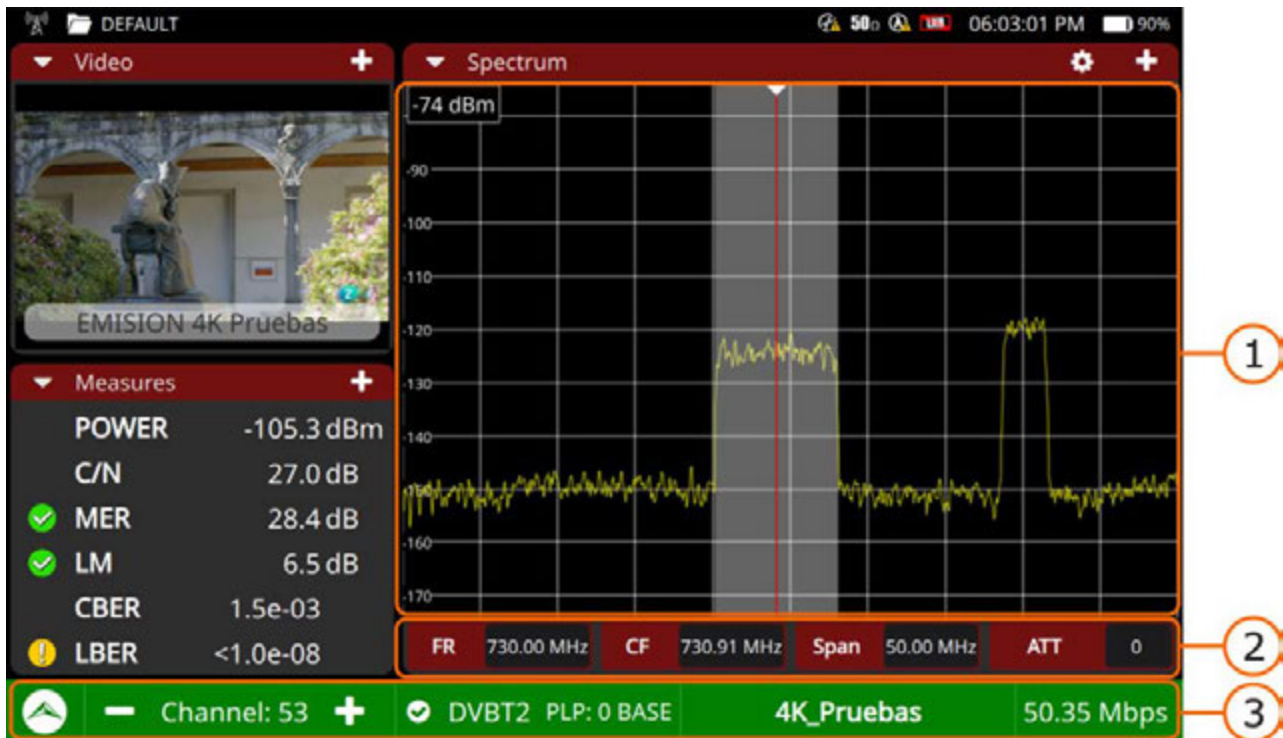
DEFAULT 50 06:03:01 PM 90%

Video +

EMISION 4K Pruebas

Measures +

| | |
|---|---|
| POWER | -105.3 dBm |
| C/N | 27.0 dB |
| MER | 28.4 dB |
| LM | 6.5 dB |
| CBER | 1.5e-03 |
| LBER | <1.0e-08 |

Spectrum +

-74 dBm
-90
-100
-110
-120
-130
-140
-150
-160
-170

| FR | 730.00 MHz | CF | 730.91 MHz | Span | 50.00 MHz | ATT | 0 |
|---|---|---|---|---|---|---|---|

— Channel: 53 + DVBT2 PLP: 0 BASE 4K_Pruebas 50.35 Mbps

1
2
3